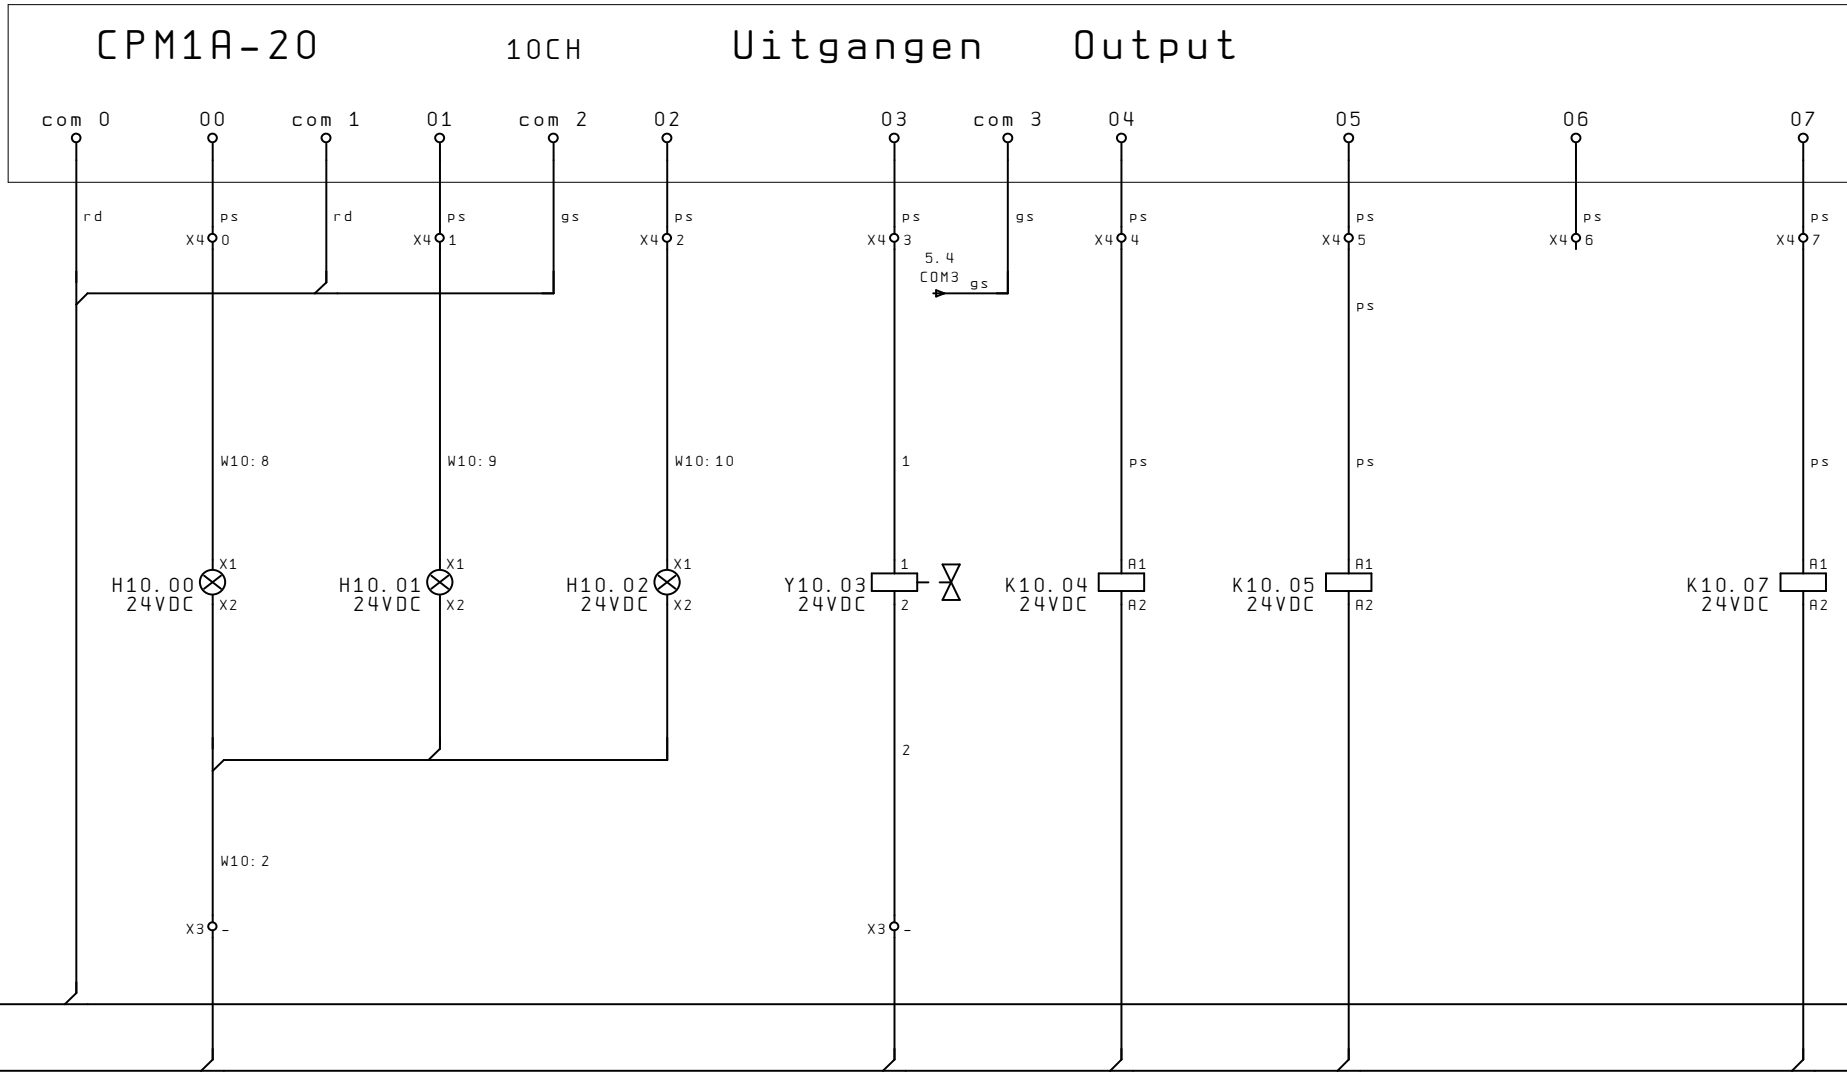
CPM1A-20 10CH Uitgangen Output

com 0 00 com 1 01 com 2 02 03 com 3 04 05 06 07

rd ps rd ps gs ps ps gs ps ps ps ps

X4 0 X4 1 X4 2 X4 3 X4 4 X4 5 X4 6 X4 7

5.4
COM3 gs

ps

W10:8 W10:9 W10:10 1 ps ps ps

X1 X1 X1 1 A1 A1 A1

H10.00 24VDC X2
H10.01 24VDC X2
H10.02 24VDC X2
Y10.03 24VDC 2
K10.04 24VDC A2
K10.05 24VDC A2
K10.07 24VDC A2

2

W10:2

X3 -
X3 -